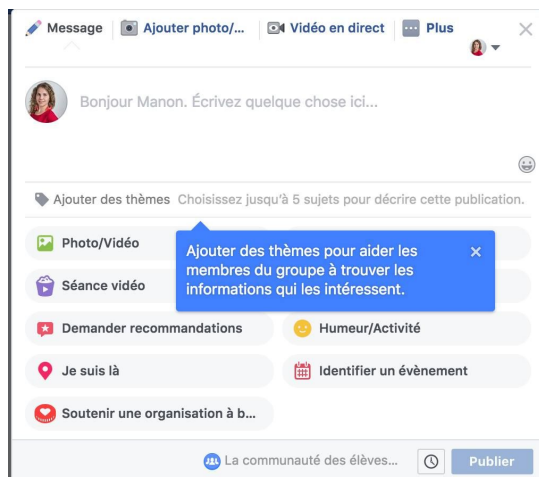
Message | Ajouter photo/... | Vidéo en direct | Plus

Bonjour Manon. Écrivez quelque chose ici...

Ajouter des thèmes Choisissez jusqu'à 5 sujets pour décrire cette publication.

Photo/Vidéo

Séance vidéo

Ajouter des thèmes pour aider les membres du groupe à trouver les informations qui les intéressent.

Demander recommandations

Humeur/Activité

Je suis là

Identifier un évènement

Soutenir une organisation à b...

La communauté des élèves...

Publier